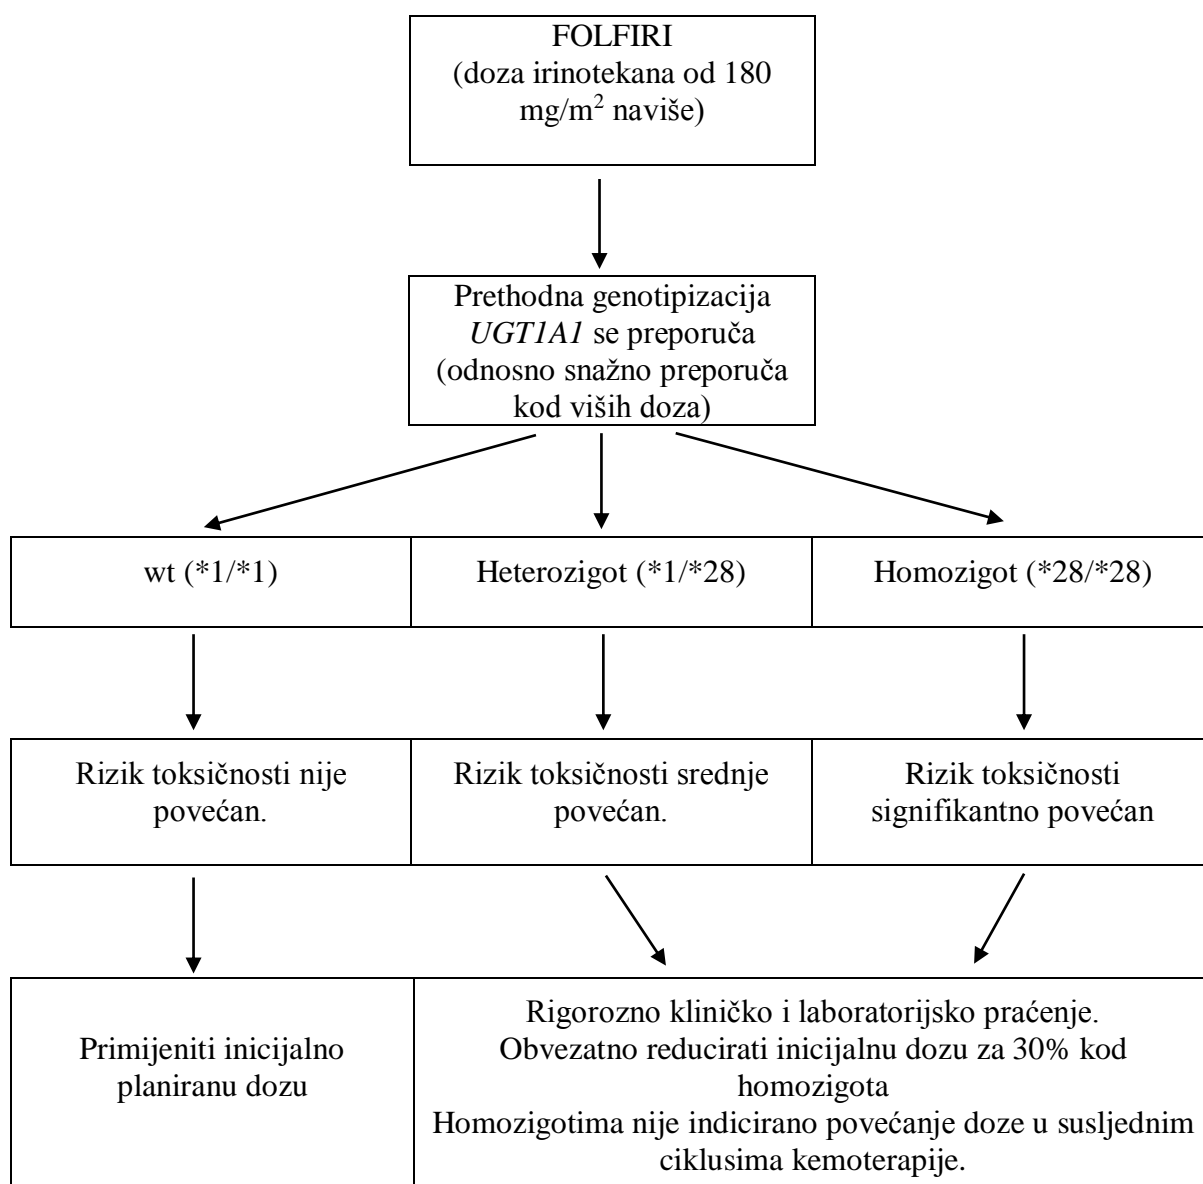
FOLFIRI
(doza irinotekana od 180 mg/m$^2$ naviše)

Prethodna genotipizacija *UGT1A1* se preporuča (odnosno snažno preporuča kod viših doza)

wt (*1/*1)

Heterozigot (*1/*28)

Homozigot (*28/*28)

Rizik toksičnosti nije povećan.

Rizik toksičnosti srednje povećan.

Rizik toksičnosti signifikantno povećan

Primijeniti inicijalno planiranu dozu

Rigorozno kliničko i laboratorijsko praćenje.
Obvezatno reducirati inicijalnu dozu za 30% kod homozigota
Homozigotima nije indicirano povećanje doze u susljednim ciklusima kemoterapije.